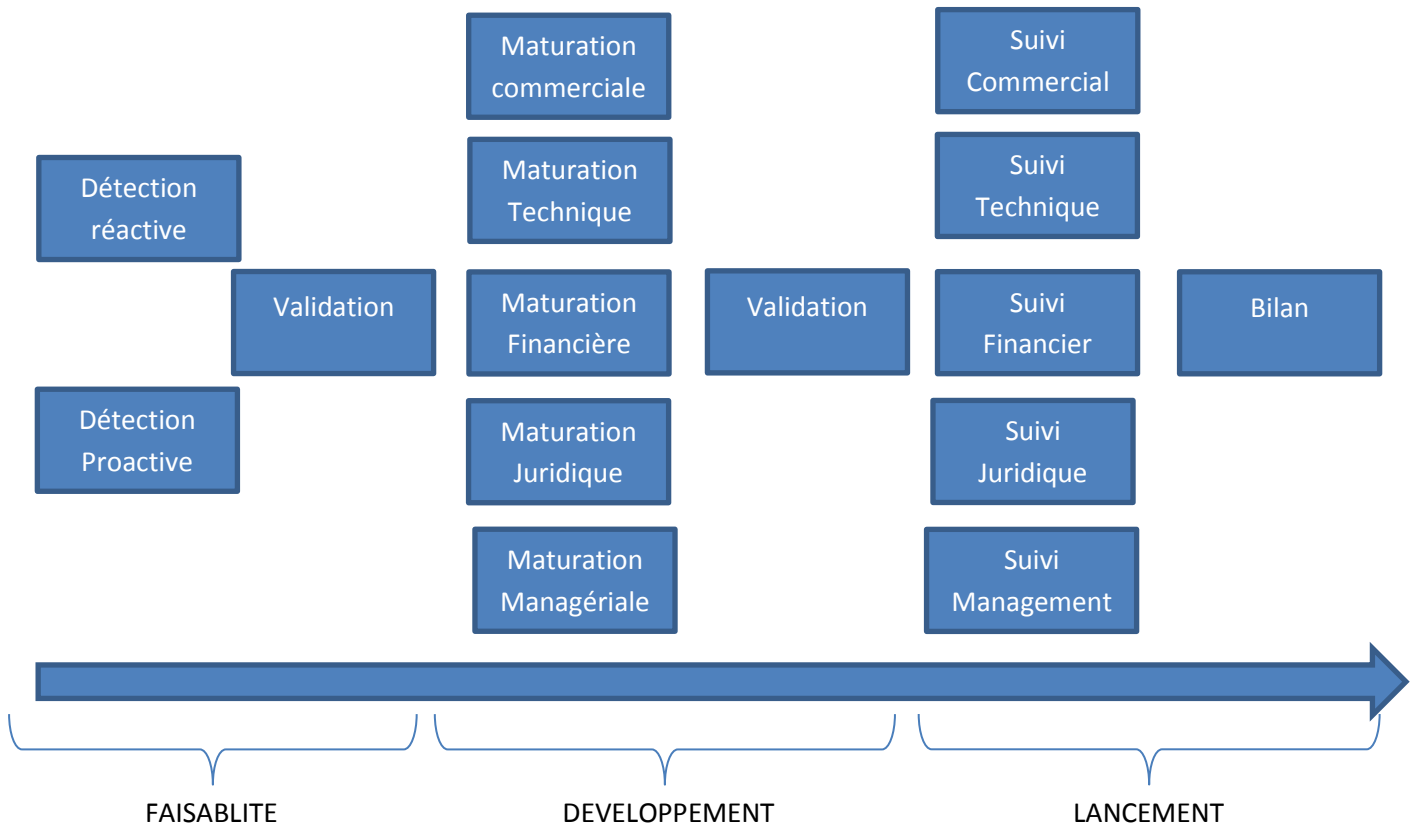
Détection réactive

Validation

Détection Proactive

Maturation commerciale

Maturation Technique

Maturation Financière

Maturation Juridique

Maturation Managériale

Validation

Suivi Commercial

Suivi Technique

Suivi Financier

Suivi Juridique

Suivi Management

Bilan

FAISABLITE

DEVELOPPEMENT

LANCEMENT